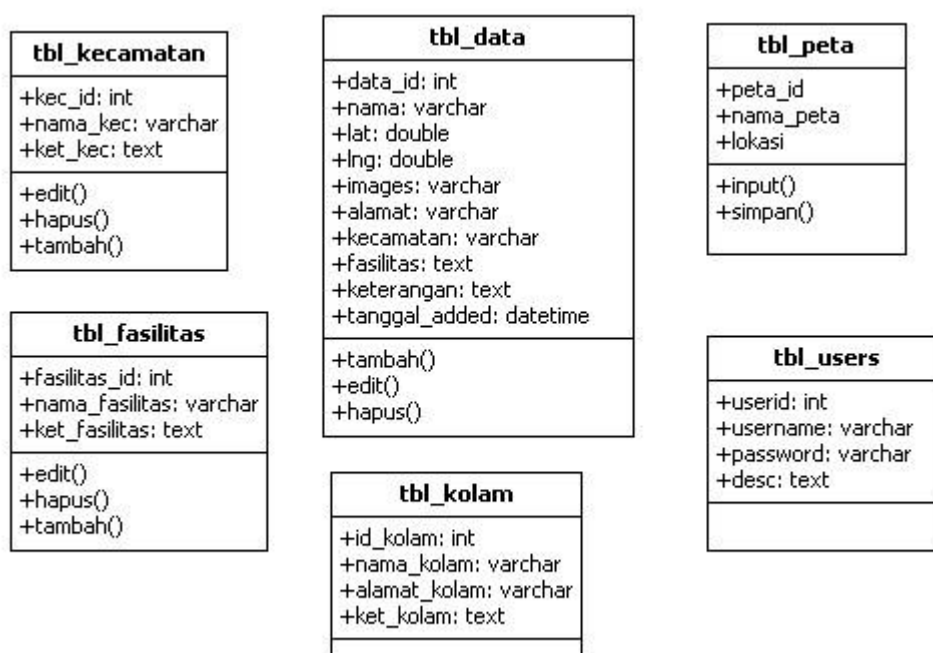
tbl_kecamatan

+kec_id: int
+nama_kec: varchar
+ket_kec: text

+edit()
+hapus()
+tambah()

tbl_fasilitas

+fasilitas_id: int
+nama_fasilitas: varchar
+ket_fasilitas: text

+edit()
+hapus()
+tambah()

tbl_data

+data_id: int
+nama: varchar
+lat: double
+lng: double
+images: varchar
+alamat: varchar
+kecamatan: varchar
+fasilitas: text
+keterangan: text
+tanggal_added: datetime

+tambah()
+edit()
+hapus()

tbl_kolam

+id_kolam: int
+nama_kolam: varchar
+alamat_kolam: varchar
+ket_kolam: text

tbl_peta

+peta_id
+nama_peta
+lokasi

+input()
+simpan()

tbl_users

+userid: int
+username: varchar
+password: varchar
+desc: text